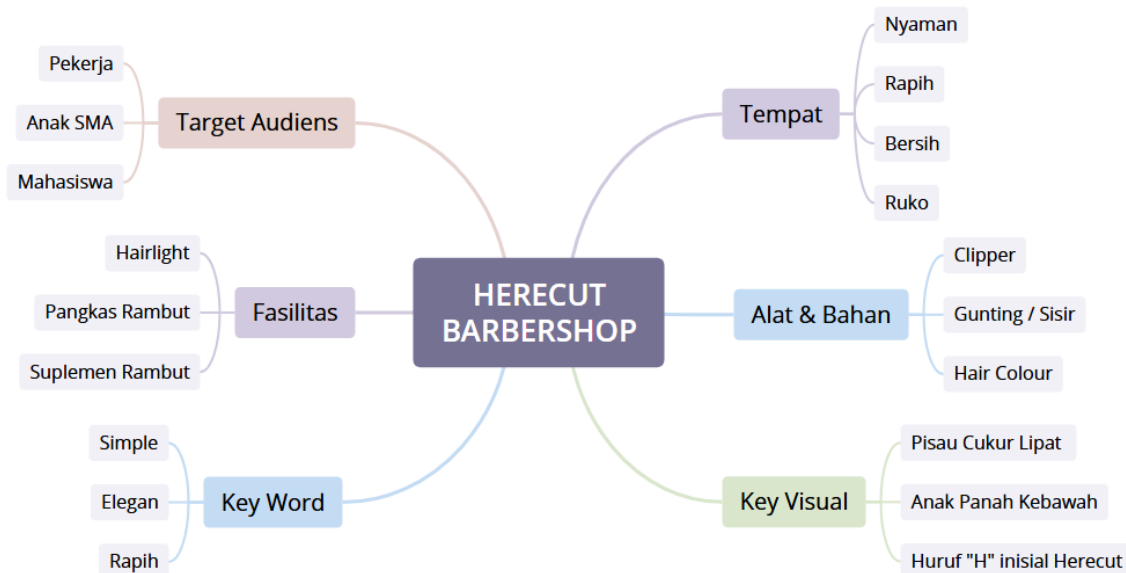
HERECUT BARBERSHOP

Target Audiens
Pekerja
Anak SMA
Mahasiswa

Tempat
Nyaman
Rapih
Bersih
Ruko

Fasilitas
Hairlight
Pangkas Rambut
Suplemen Rambut

Alat & Bahan
Clipper
Gunting / Sisir
Hair Colour

Key Word
Simple
Elegan
Rapih

Key Visual
Pisau Cukur Lipat
Anak Panah Kebawah
Huruf "H" inisial Herecut